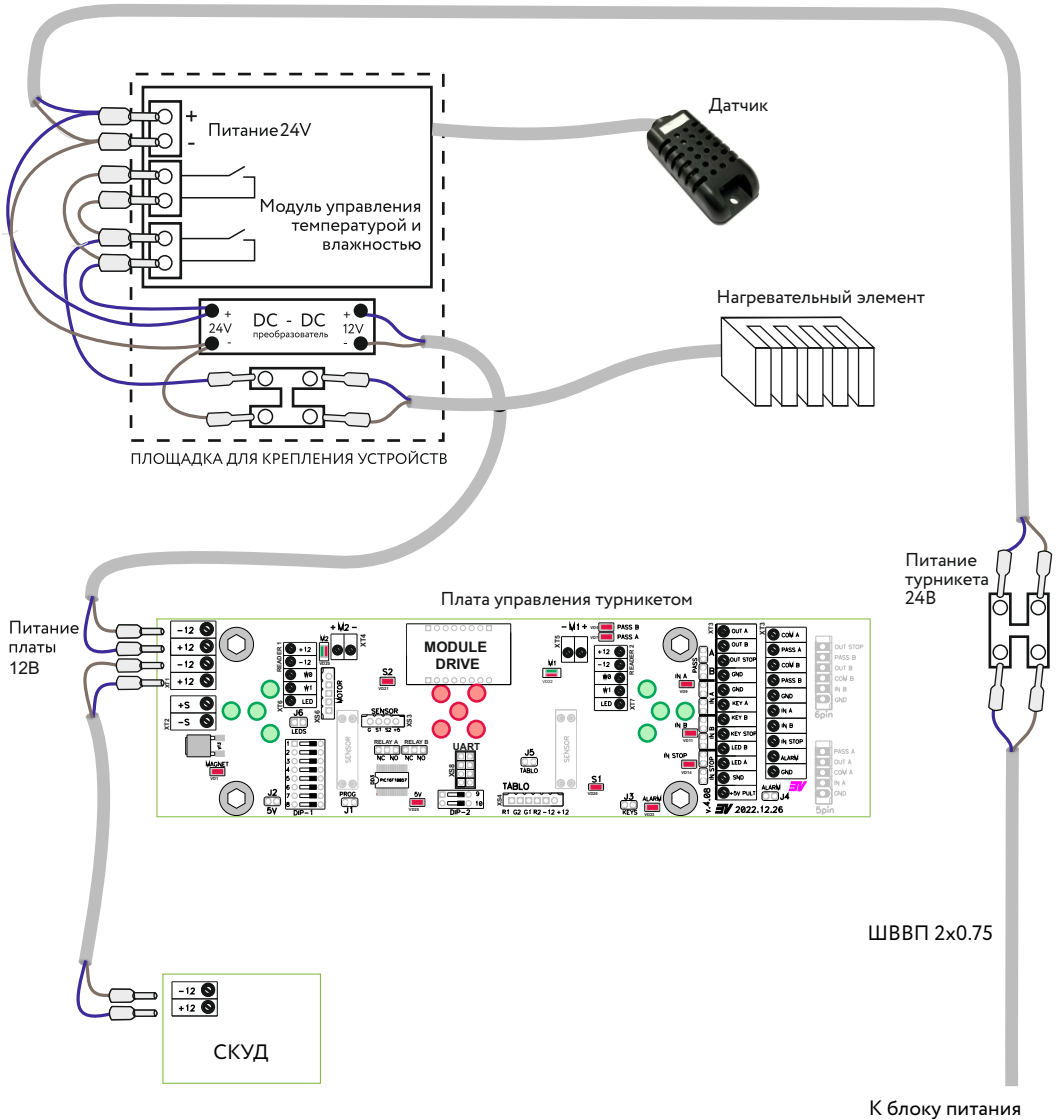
+
-
Питание 24V

Датчик

Модуль управления температурой и влажностью

Нагревательный элемент

+ 24V -
DC - DC
преобразователь
+ 12V -

ПЛОЩАДКА ДЛЯ КРЕПЛЕНИЯ УСТРОЙСТВ

Питание турникета 24В

Плата управления турникетом

Питание платы 12В

-12
+12
-12
+12
+S
-S
XT2
MAGNET
J2
5V
DIP-1
+12
-12
W0
W1
LED
READER 1
XT6
J6
LEDS
+ M2 -
XT4
MOTOR
XS6
SENSOR
S2
SENSOR
G S1 S2 +5
XS3
RELAY A
NC NO
RELAY B
NC NO
PROG
J1
PIC16F18857
5V
MODULE DRIVE
UART
XS8
DIP-2
9
10
TABLO
R1 G2 G1 R2 -12 +12
XS4
J5
TABLO
- M1 +
XT5
PASS B
PASS A
M1
+12
-12
W0
W1
LED
READER 2
XT7
SENSOR
S1
J3
KEYS
ALARM
v.4.08
2022.12.26
IN A
IN B
IN STOP
PASS
OUT A
OUT B
OUT STOP
GND
GND
IN A
KEY A
KEY B
KEY STOP
LED B
LED A
GND
+5V PULT
XT3
COM A
PASS A
COM B
PASS B
GND
IN A
IN B
IN STOP
ALARM
GND
ALARM
J4
OUT STOP
PASS B
OUT B
COM B
IN B
GND
5pin
PASS A
OUT A
COM A
IN A
GND
5pin

ШВВП 2x0.75

-12
+12
СКУД

К блоку питания